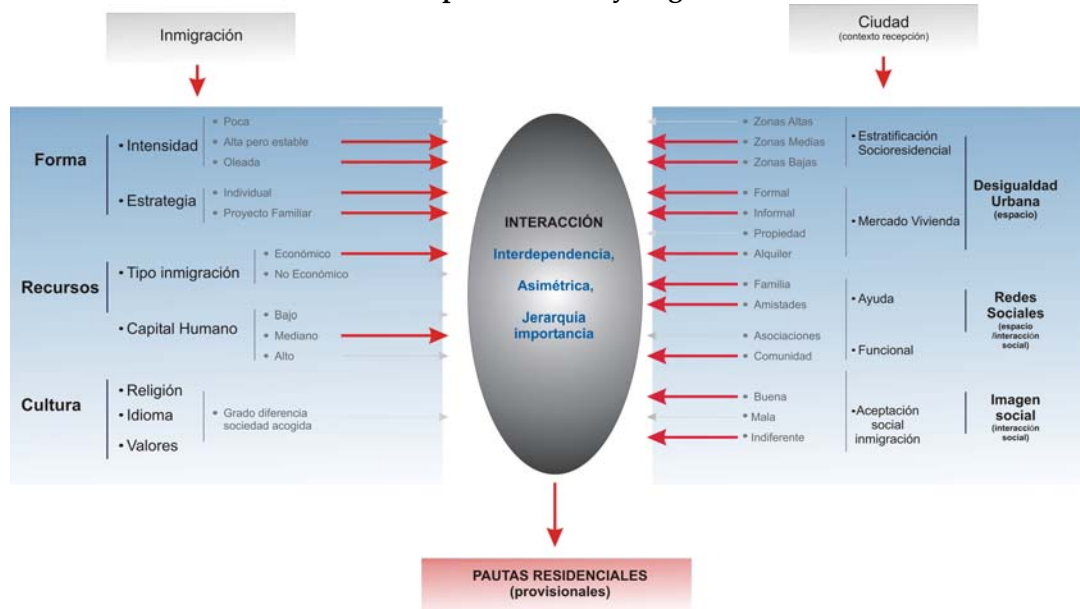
Inmigración

Ciudad
(contexto recepción)

Forma
• Intensidad
• Poca
• Alta pero estable
• Oleada
• Estrategia
• Individual
• Proyecto Familiar

Recursos
• Tipo inmigración
• Económico
• No Económico
• Capital Humano
• Bajo
• Mediano
• Alto

Cultura
• Religión
• Idioma
• Valores
• Grado diferencia sociedad acogida

INTERACCIÓN
Interdependencia,
Asimétrica,
Jerarquía importancia

• Zonas Altas
• Zonas Medias
• Zonas Bajas
• Estratificación Socioresidencial
• Formal
• Informal
• Propiedad
• Alquiler
• Mercado Vivienda
Desigualdad Urbana
(espacio)

• Familia
• Amistades
• Ayuda
• Asociaciones
• Comunidad
• Funcional
Redes Sociales
(espacio /interacción social)

• Buena
• Mala
• Indiferente
•Aceptación social inmigración
Imagen social
(interacción social)

PAUTAS RESIDENCIALES
(provisionales)